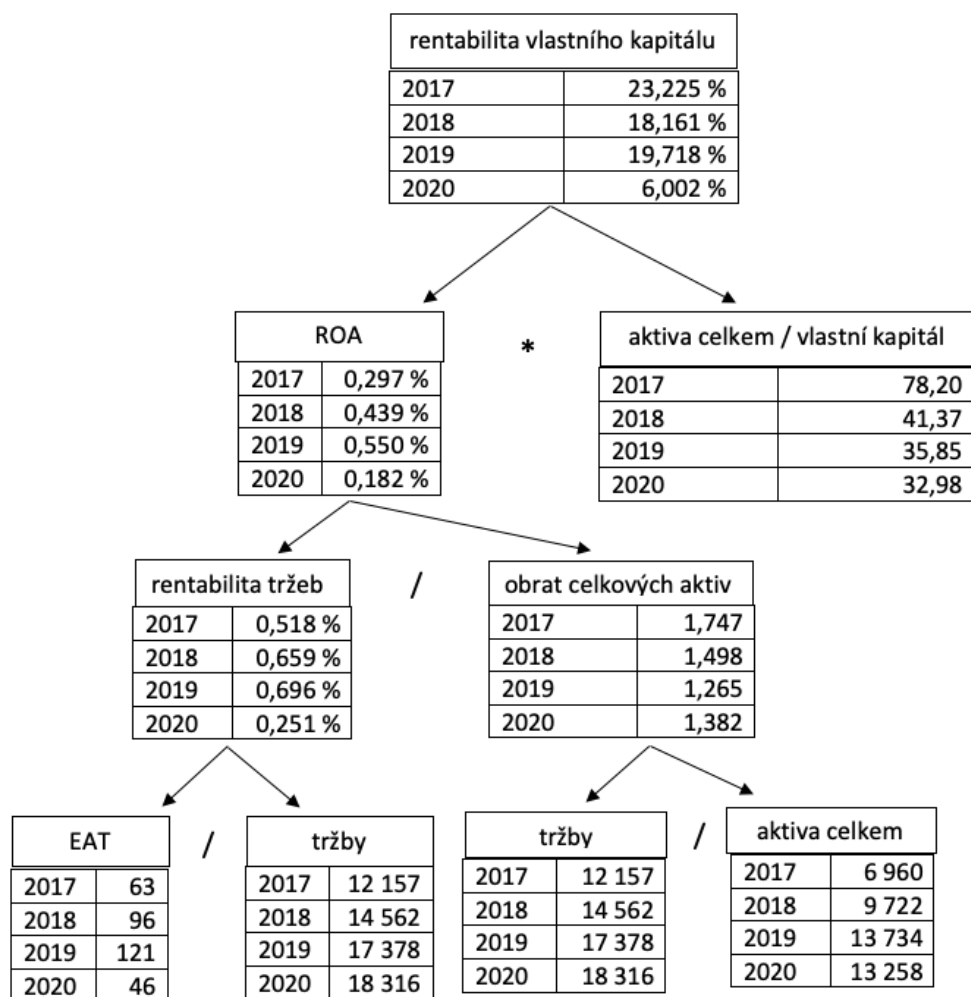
rentabilita vlastního kapitálu

| 2017 | 23,225 % |
|---|---|
| 2018 | 18,161 % |
| 2019 | 19,718 % |
| 2020 | 6,002 % |

ROA

| 2017 | 0,297 % |
|---|---|
| 2018 | 0,439 % |
| 2019 | 0,550 % |
| 2020 | 0,182 % |

*

aktiva celkem / vlastní kapitál

| 2017 | 78,20 |
|---|---|
| 2018 | 41,37 |
| 2019 | 35,85 |
| 2020 | 32,98 |

rentabilita tržeb

| 2017 | 0,518 % |
|---|---|
| 2018 | 0,659 % |
| 2019 | 0,696 % |
| 2020 | 0,251 % |

/

obrat celkových aktiv

| 2017 | 1,747 |
|---|---|
| 2018 | 1,498 |
| 2019 | 1,265 |
| 2020 | 1,382 |

EAT

| 2017 | 63 |
|---|---|
| 2018 | 96 |
| 2019 | 121 |
| 2020 | 46 |

/

tržby

| 2017 | 12 157 |
|---|---|
| 2018 | 14 562 |
| 2019 | 17 378 |
| 2020 | 18 316 |

tržby

| 2017 | 12 157 |
|---|---|
| 2018 | 14 562 |
| 2019 | 17 378 |
| 2020 | 18 316 |

/

aktiva celkem

| 2017 | 6 960 |
|---|---|
| 2018 | 9 722 |
| 2019 | 13 734 |
| 2020 | 13 258 |